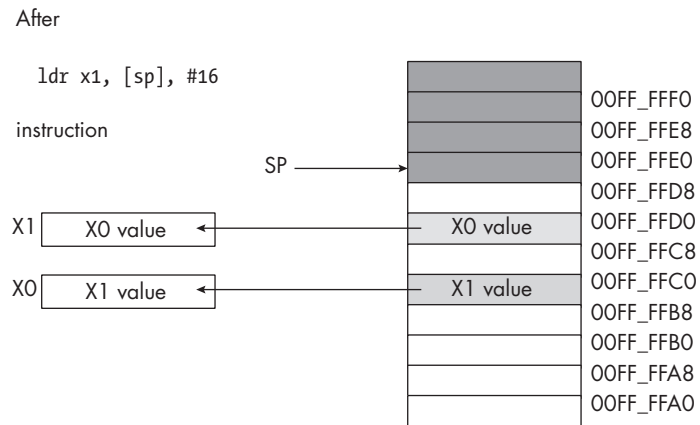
After

ldr x1, [sp], #16

instruction

SP

X1 | X0 value

X0 | X1 value

X0 value

X1 value

00FF_FFF0
00FF_FFE8
00FF_FFE0
00FF_FFD8
00FF_FFD0
00FF_FFC8
00FF_FFC0
00FF_FFB8
00FF_FFB0
00FF_FFA8
00FF_FFA0